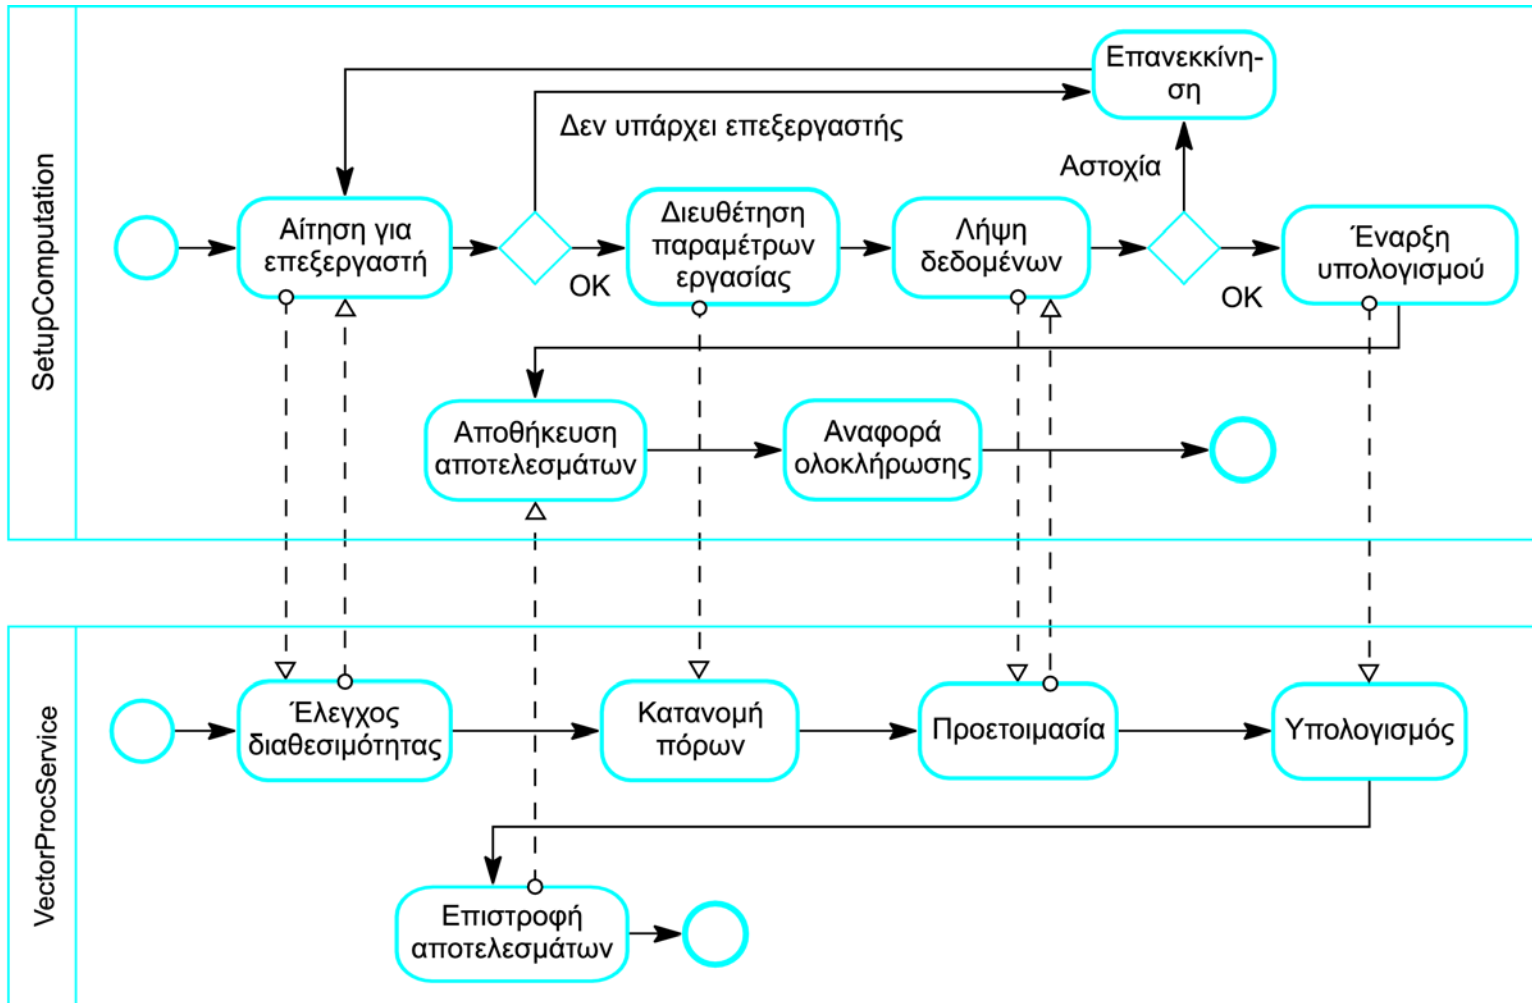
SetupComputation

Επανεκκίνηση

Δεν υπάρχει επεξεργαστής

Αστοχία

Αίτηση για επεξεργαστή

OK

Διευθέτηση παραμέτρων εργασίας

Λήψη δεδομένων

OK

Έναρξη υπολογισμού

Αποθήκευση αποτελεσμάτων

Αναφορά ολοκλήρωσης

VectorProcService

Έλεγχος διαθεσιμότητας

Κατανομή πόρων

Προετοιμασία

Υπολογισμός

Επιστροφή αποτελεσμάτων